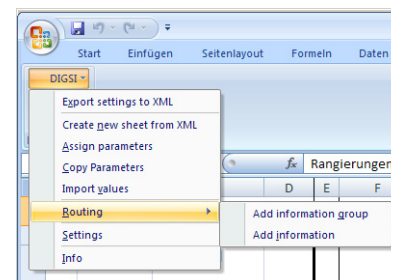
Start Einfügen Seitenlayout Formeln Daten

DIGSI

Export settings to XML
Create new sheet from XML
Assign parameters
Copy Parameters
Import values
Routing
Settings
Info

Add information group
Add information

$f_x$ Rangierungen

D E F